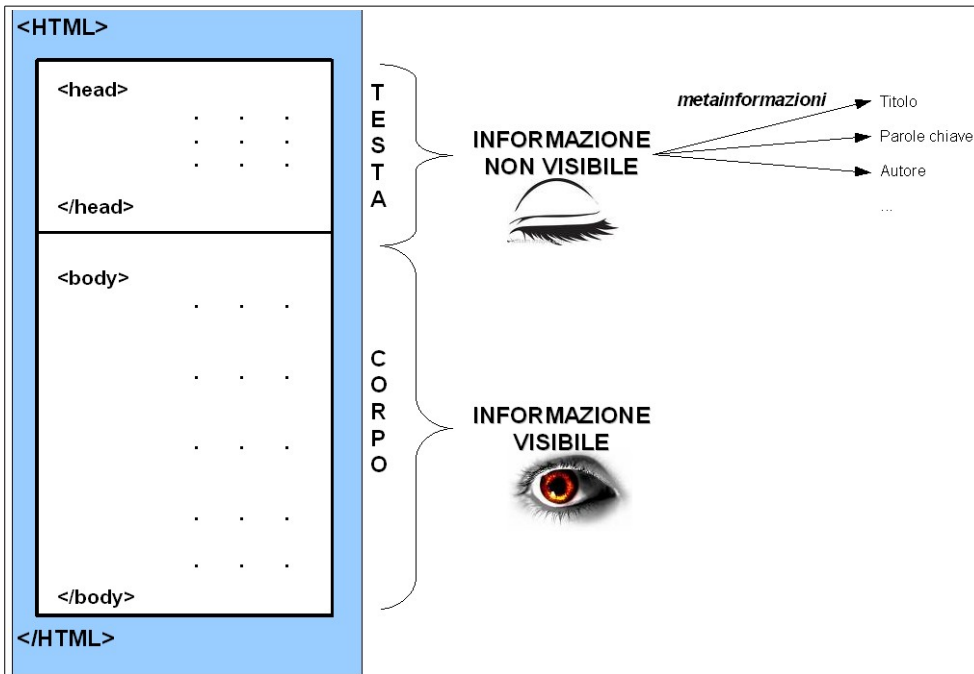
<HTML>

<head>

. . .

. . .

. . .

</head>

<body>

. . .

. . .

. . .

. . .

. . .

</body>

</HTML>

TESTA

INFORMAZIONE NON VISIBILE

metainformazioni

Titolo

Parole chiave

Autore

...

CORPO

INFORMAZIONE VISIBILE